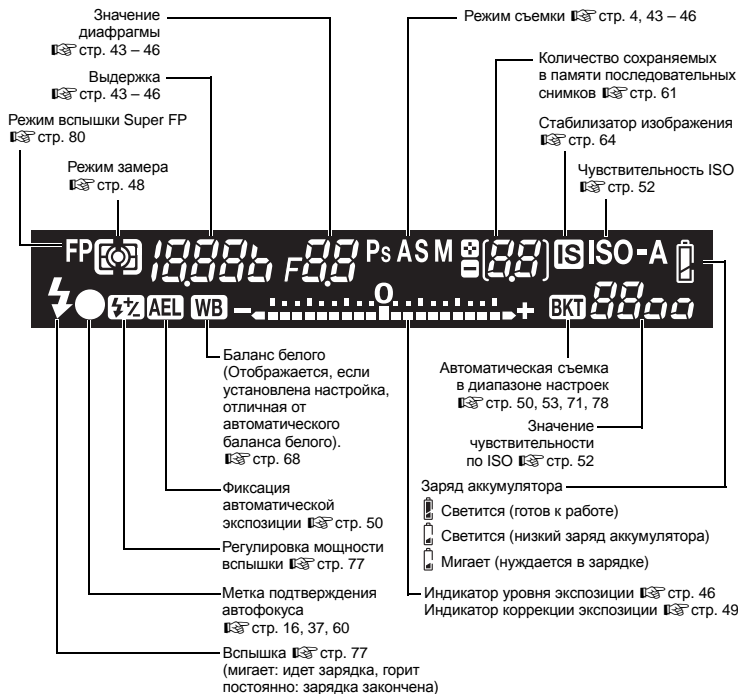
Значение диафрагмы
☞ стр. 43 – 46

Выдержка
☞ стр. 43 – 46

Режим вспышки Super FP
☞ стр. 80

Режим замера
☞ стр. 48

Режим съемки ☞ стр. 4, 43 – 46

Количество сохраняемых в памяти последовательных снимков ☞ стр. 61

Стабилизатор изображения
☞ стр. 64

Чувствительность ISO
☞ стр. 52

FP 18.88b F8.8 Ps A S M 88 IS ISO-A

AEL WB – 0 + BKT 88oo

Баланс белого (Отображается, если установлена настройка, отличная от автоматического баланса белого).
☞ стр. 68

Автоматическая съемка в диапазоне настроек
☞ стр. 50, 53, 71, 78

Значение чувствительности по ISO ☞ стр. 52

Заряд аккумулятора
Светится (готов к работе)
Светится (низкий заряд аккумулятора)
Мигает (нуждается в зарядке)

Фиксация автоматической экспозиции ☞ стр. 50

Регулировка мощности вспышки ☞ стр. 77

Метка подтверждения автофокуса
☞ стр. 16, 37, 60

Индикатор уровня экспозиции ☞ стр. 46
Индикатор коррекции экспозиции ☞ стр. 49

Вспышка ☞ стр. 77
(мигает: идет зарядка, горит постоянно: зарядка закончена)